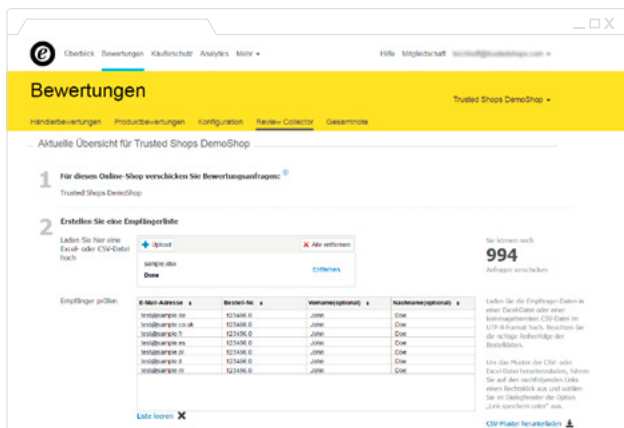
e Überblick Bewertungen Käuferschutz Analytics Mehr ▾ Hilfe Mitgliedschaft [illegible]

Bewertungen

Trusted Shops DemoShop ▾

Händlerbewertungen Produktbewertungen Konfiguration Review Collector Gesamtnote

Aktuelle Übersicht für Trusted Shops DemoShop

1 Für diesen Online-Shop verschicken Sie Bewertungsanfragen: ⓘ

Trusted Shops DemoShop

2 Erstellen Sie eine Empfängerliste

Laden Sie hier eine Excel- oder CSV-Datei hoch

+ Upload ✕ Alle entfernen

sample.xlsx
Done Entfernen

Sie können noch
994
Anfragen verschicken

Empfänger prüfen

| E-Mail-Adresse | Bestell-Nr. | Vorname(optional) | Nachname(optional) |
|---|---|---|---|
| test@sample.de | 123456.0 | John | Doe |
| test@sample.co.uk | 123456.0 | John | Doe |
| test@sample.fr | 123456.0 | John | Doe |
| test@sample.es | 123456.0 | John | Doe |
| test@sample.pl | 123456.0 | John | Doe |
| test@sample.it | 123456.0 | John | Doe |
| test@sample.nl | 123456.0 | John | Doe |

Laden Sie die Empfänger-Daten in einer Excel-Datei oder einer kommagetrennten CSV-Datei im UTF-8-Format hoch. Beachten Sie die richtige Reihenfolge der Bestelldaten.

Um das Muster der CSV- oder Excel-Datei herunterzuladen, führen Sie auf den nachfolgenden Links einen Rechtsklick aus und wählen Sie im Dialogfenster die Option „Link speichern unter" aus.

Liste leeren ✕

CSV-Muster herunterladen